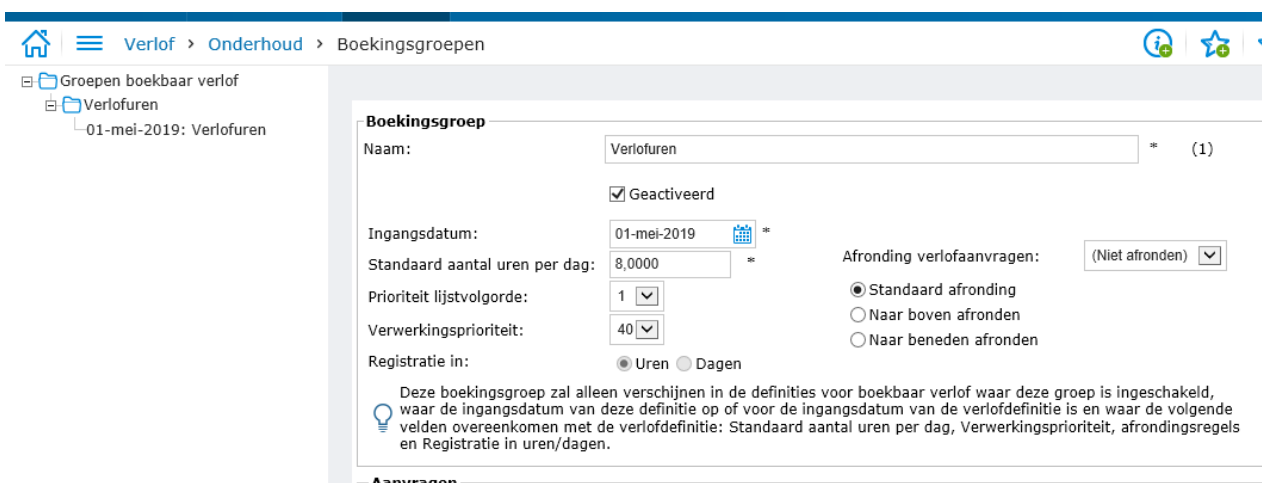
Verlof › Onderhoud › Boekingsgroepen

Groepen boekbaar verlof
Verlofuren
01-mei-2019: Verlofuren

Boekingsgroep
Naam: Verlofuren * (1)
Geactiveerd
Ingangsdatum: 01-mei-2019 *
Standaard aantal uren per dag: 8,0000 *
Afronding verlofaanvragen: (Niet afronden)
Prioriteit lijstvolgorde: 1
Standaard afronding
Naar boven afronden
Verwerkingsprioriteit: 40
Naar beneden afronden
Registratie in: Uren Dagen

Deze boekingsgroep zal alleen verschijnen in de definities voor boekbaar verlof waar deze groep is ingeschakeld, waar de ingangsdatum van deze definitie op of voor de ingangsdatum van de verlofdefinitie is en waar de volgende velden overeenkomen met de verlofdefinitie: Standaard aantal uren per dag, Verwerkingsprioriteit, afrondingsregels en Registratie in uren/dagen.

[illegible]